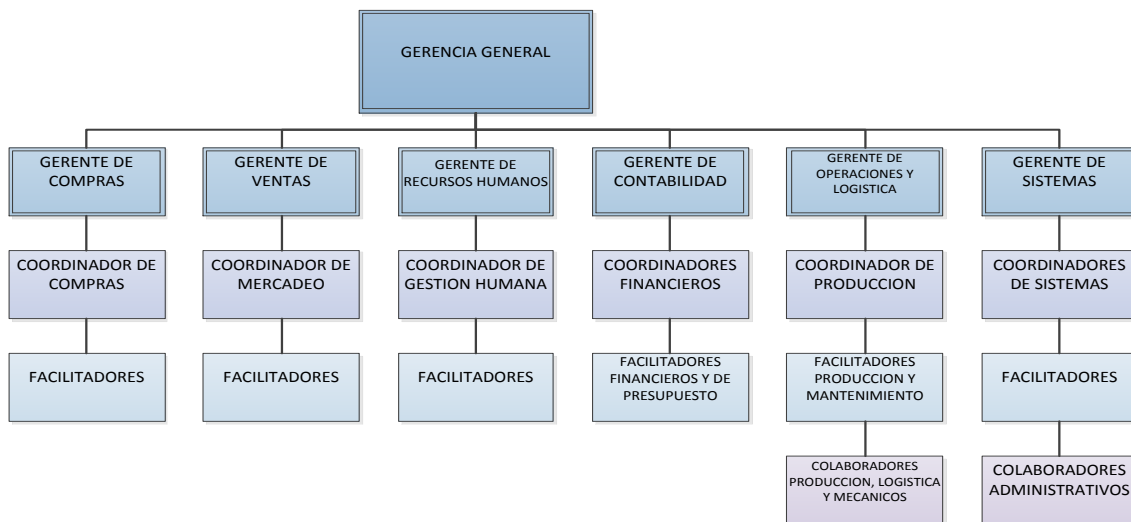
GERENCIA GENERAL

GERENTE DE COMPRAS

COORDINADOR DE COMPRAS

FACILITADORES

GERENTE DE VENTAS

COORDINADOR DE MERCADEO

FACILITADORES

GERENTE DE RECURSOS HUMANOS

COORDINADOR DE GESTION HUMANA

FACILITADORES

GERENTE DE CONTABILIDAD

COORDINADORES FINANCIEROS

FACILITADORES FINANCIEROS Y DE PRESUPUESTO

GERENTE DE OPERACIONES Y LOGISTICA

COORDINADOR DE PRODUCCION

FACILITADORES PRODUCCION Y MANTENIMIENTO

COLABORADORES PRODUCCION, LOGISTICA Y MECANICOS

GERENTE DE SISTEMAS

COORDINADORES DE SISTEMAS

FACILITADORES

COLABORADORES ADMINISTRATIVOS